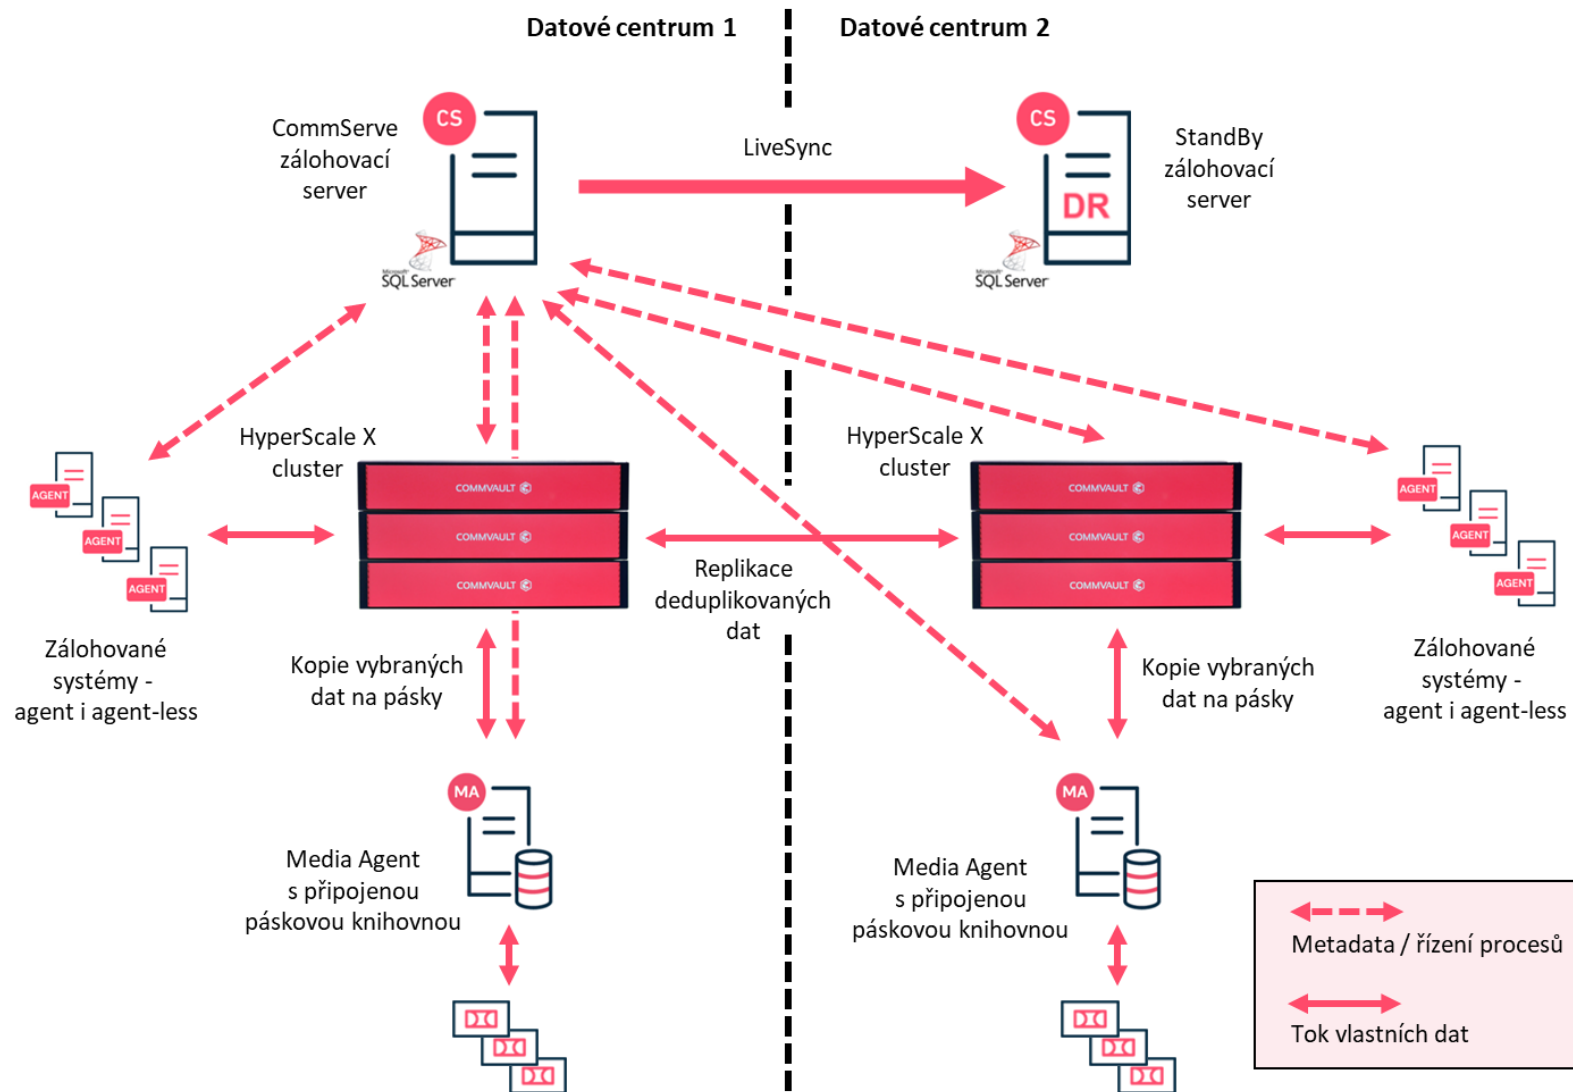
Datové centrum 1

Datové centrum 2

CS

CommServe zálohovací server

SQL Server

LiveSync

CS

DR

StandBy zálohovací server

SQL Server

HyperScale X cluster

COMMVAULT

COMMVAULT

COMMVAULT

HyperScale X cluster

COMMVAULT

COMMVAULT

COMMVAULT

AGENT

AGENT

AGENT

Zálohované systémy - agent i agent-less

Replikace deduplikovaných dat

AGENT

AGENT

AGENT

Zálohované systémy - agent i agent-less

Kopie vybraných dat na pásky

Kopie vybraných dat na pásky

MA

Media Agent s připojenou páskovou knihovnou

MA

Media Agent s připojenou páskovou knihovnou

Metadata / řízení procesů

Tok vlastních dat